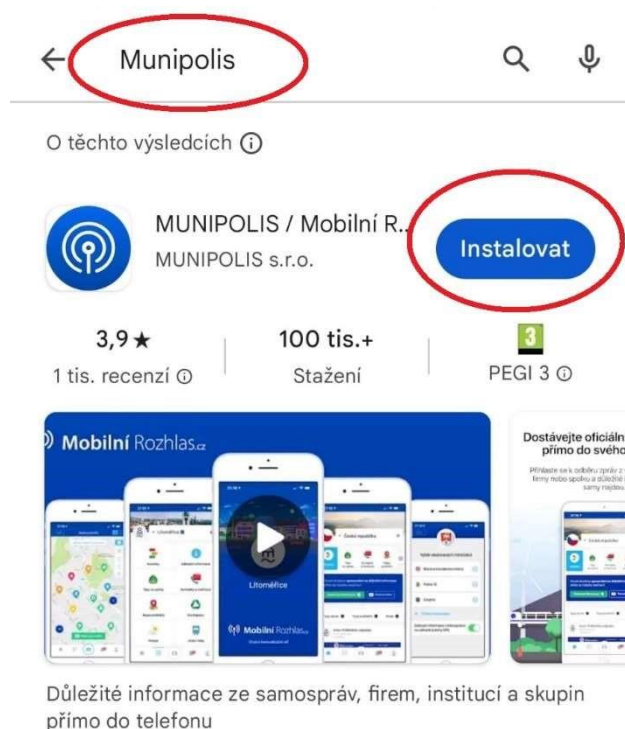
Munipolis

O těchto výsledcích ⓘ

MUNIPOLIS / Mobilní R...
MUNIPOLIS s.r.o.

Instalovat

3,9★
1 tis. recenzí ⓘ

100 tis.+
Stažení

3
PEGI 3 ⓘ

Mobilní Rozhlas.cz

Litoměřice

Mobilní Rozhlas.cz

Dostávejte oficiáln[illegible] přímo do svého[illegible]

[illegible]

Důležité informace ze samospráv, firem, institucí a skupin přímo do telefonu